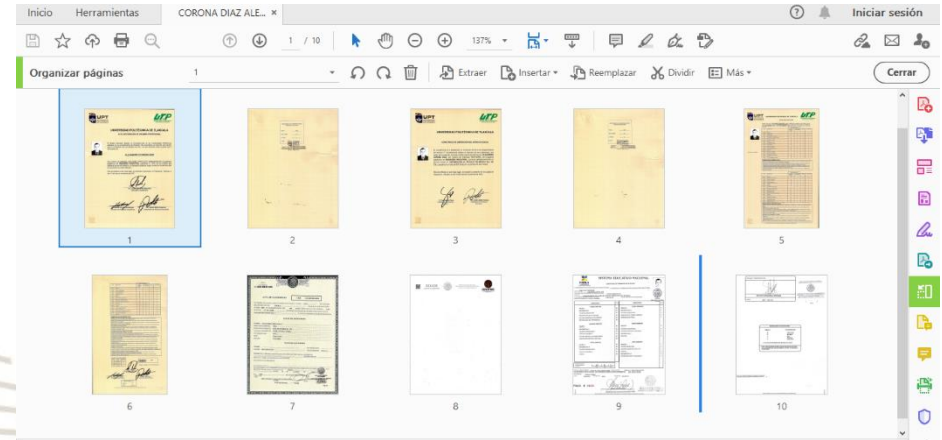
Inicio Herramientas CORONA DIAZ ALE... ×

Iniciar sesión

1 / 10 137%

Organizar páginas 1

Extraer Insertar Reemplazar Dividir Más

Cerrar

UPT UTP

UNIVERSIDAD POLITÉCNICA DE TLAXCALA

1 2 3 4 5

6 7 8 9 10

SISTEMA EDUCATIVO NACIONAL